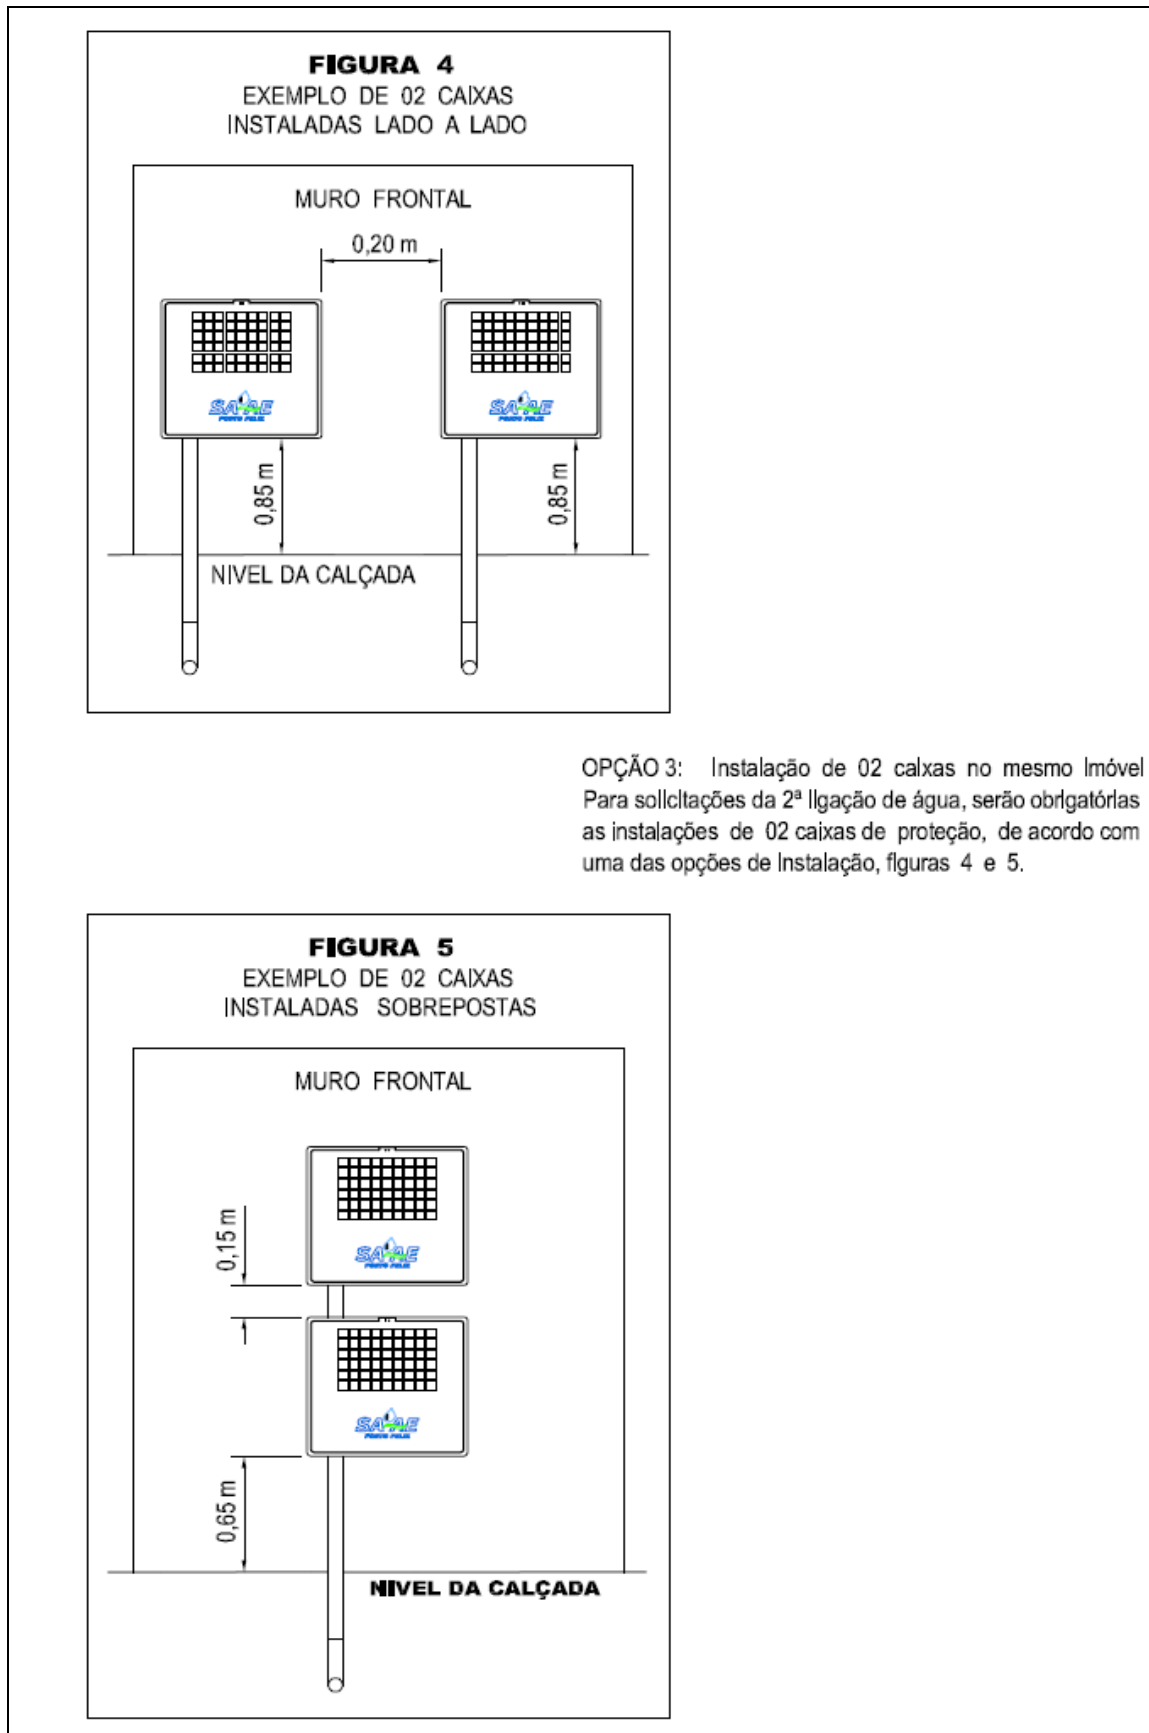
FIGURA 4
EXEMPLO DE 02 CAIXAS
INSTALADAS LADO A LADO

MURO FRONTAL

0,20 m

SAAE

SAAE

0,85 m

0,85 m

NIVEL DA CALÇADA

OPÇÃO 3: Instalação de 02 caixas no mesmo imóvel
Para solicitações da 2ª ligação de água, serão obrigatórias as instalações de 02 caixas de proteção, de acordo com uma das opções de instalação, figuras 4 e 5.

FIGURA 5
EXEMPLO DE 02 CAIXAS
INSTALADAS SOBREPOSTAS

MURO FRONTAL

0,15 m

SAAE

SAAE

0,65 m

NIVEL DA CALÇADA